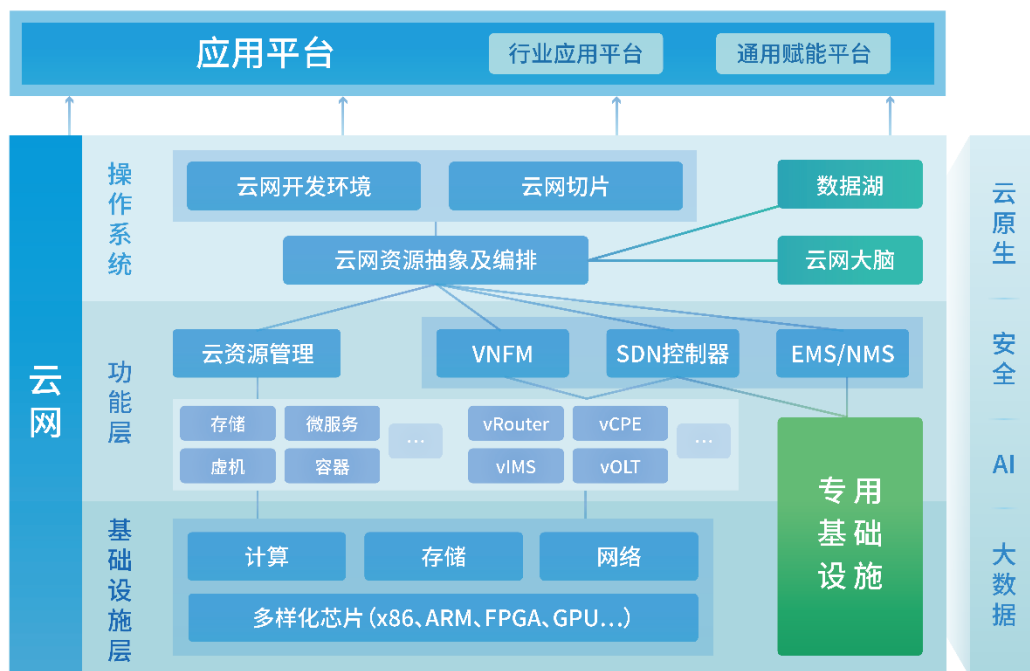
应用平台

行业应用平台

通用赋能平台

云网

操作系统

云网开发环境

云网切片

数据湖

云网资源抽象及编排

云网大脑

功能层

云资源管理

VNFM

SDN控制器

EMS/NMS

存储

微服务

…

vRouter

vCPE

…

虚机

容器

vIMS

vOLT

专用基础设施

基础设施层

计算

存储

网络

多样化芯片（x86、ARM、FPGA、GPU…）

云原生

安全

AI

大数据